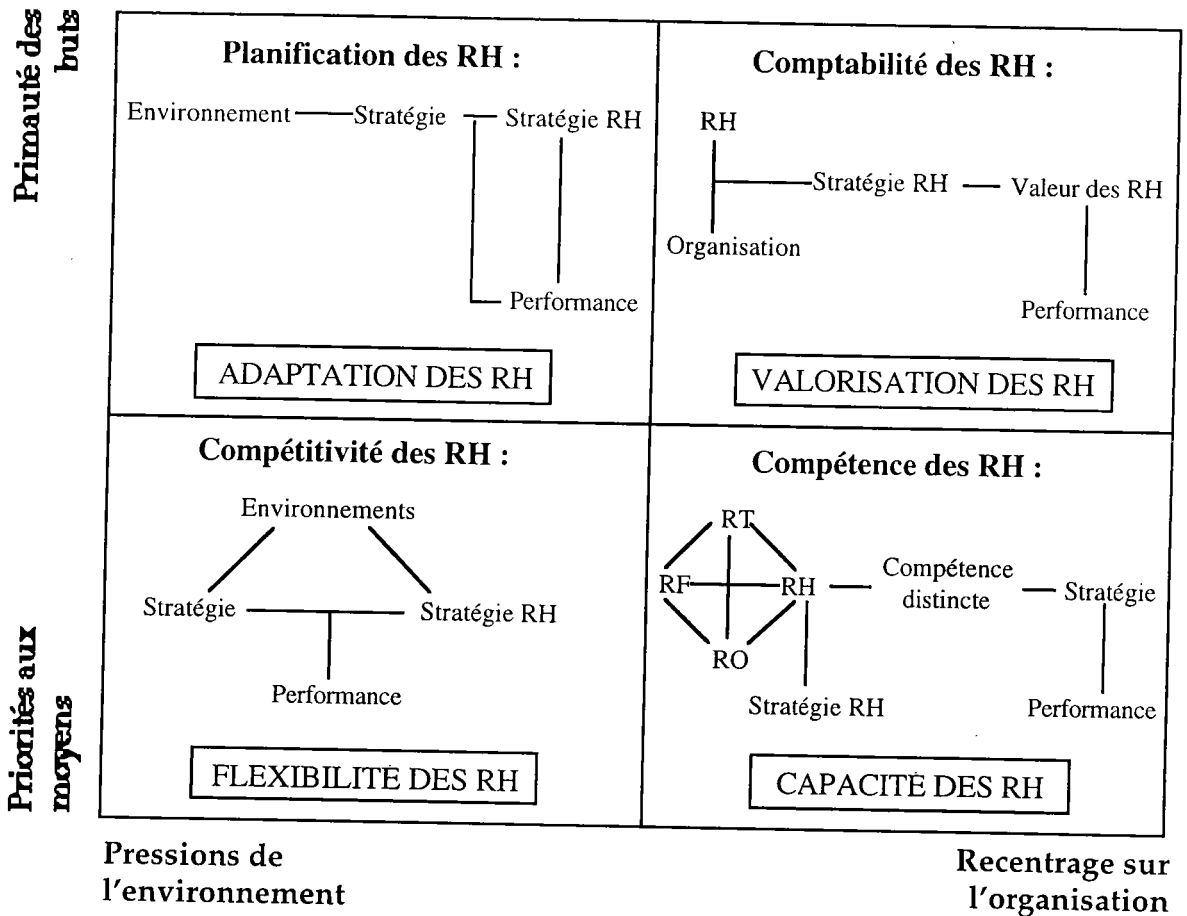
Primauté des buts

Planification des RH :

Environnement Stratégie Stratégie RH

Performance

ADAPTATION DES RH

Comptabilité des RH :

RH

Stratégie RH Valeur des RH

Organisation

Performance

VALORISATION DES RH

Priorités aux moyens

Compétitivité des RH :

Environnements

Stratégie Stratégie RH

Performance

FLEXIBILITE DES RH

Compétence des RH :

RT

RF RH Compétence distincte Stratégie

RO

Stratégie RH Performance

CAPACITE DES RH

Pressions de l'environnement

Recentrage sur l'organisation